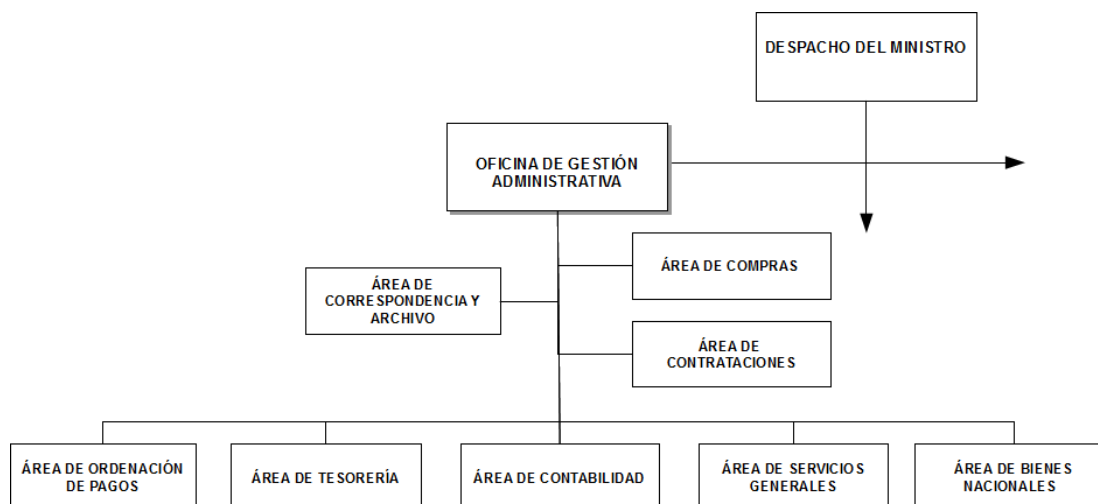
DESPACHO DEL MINISTRO

OFICINA DE GESTIÓN ADMINISTRATIVA

ÁREA DE COMPRAS

ÁREA DE CORRESPONDENCIA Y ARCHIVO

ÁREA DE CONTRATACIONES

ÁREA DE ORDENACIÓN DE PAGOS

ÁREA DE TESORERÍA

ÁREA DE CONTABILIDAD

ÁREA DE SERVICIOS GENERALES

ÁREA DE BIENES NACIONALES